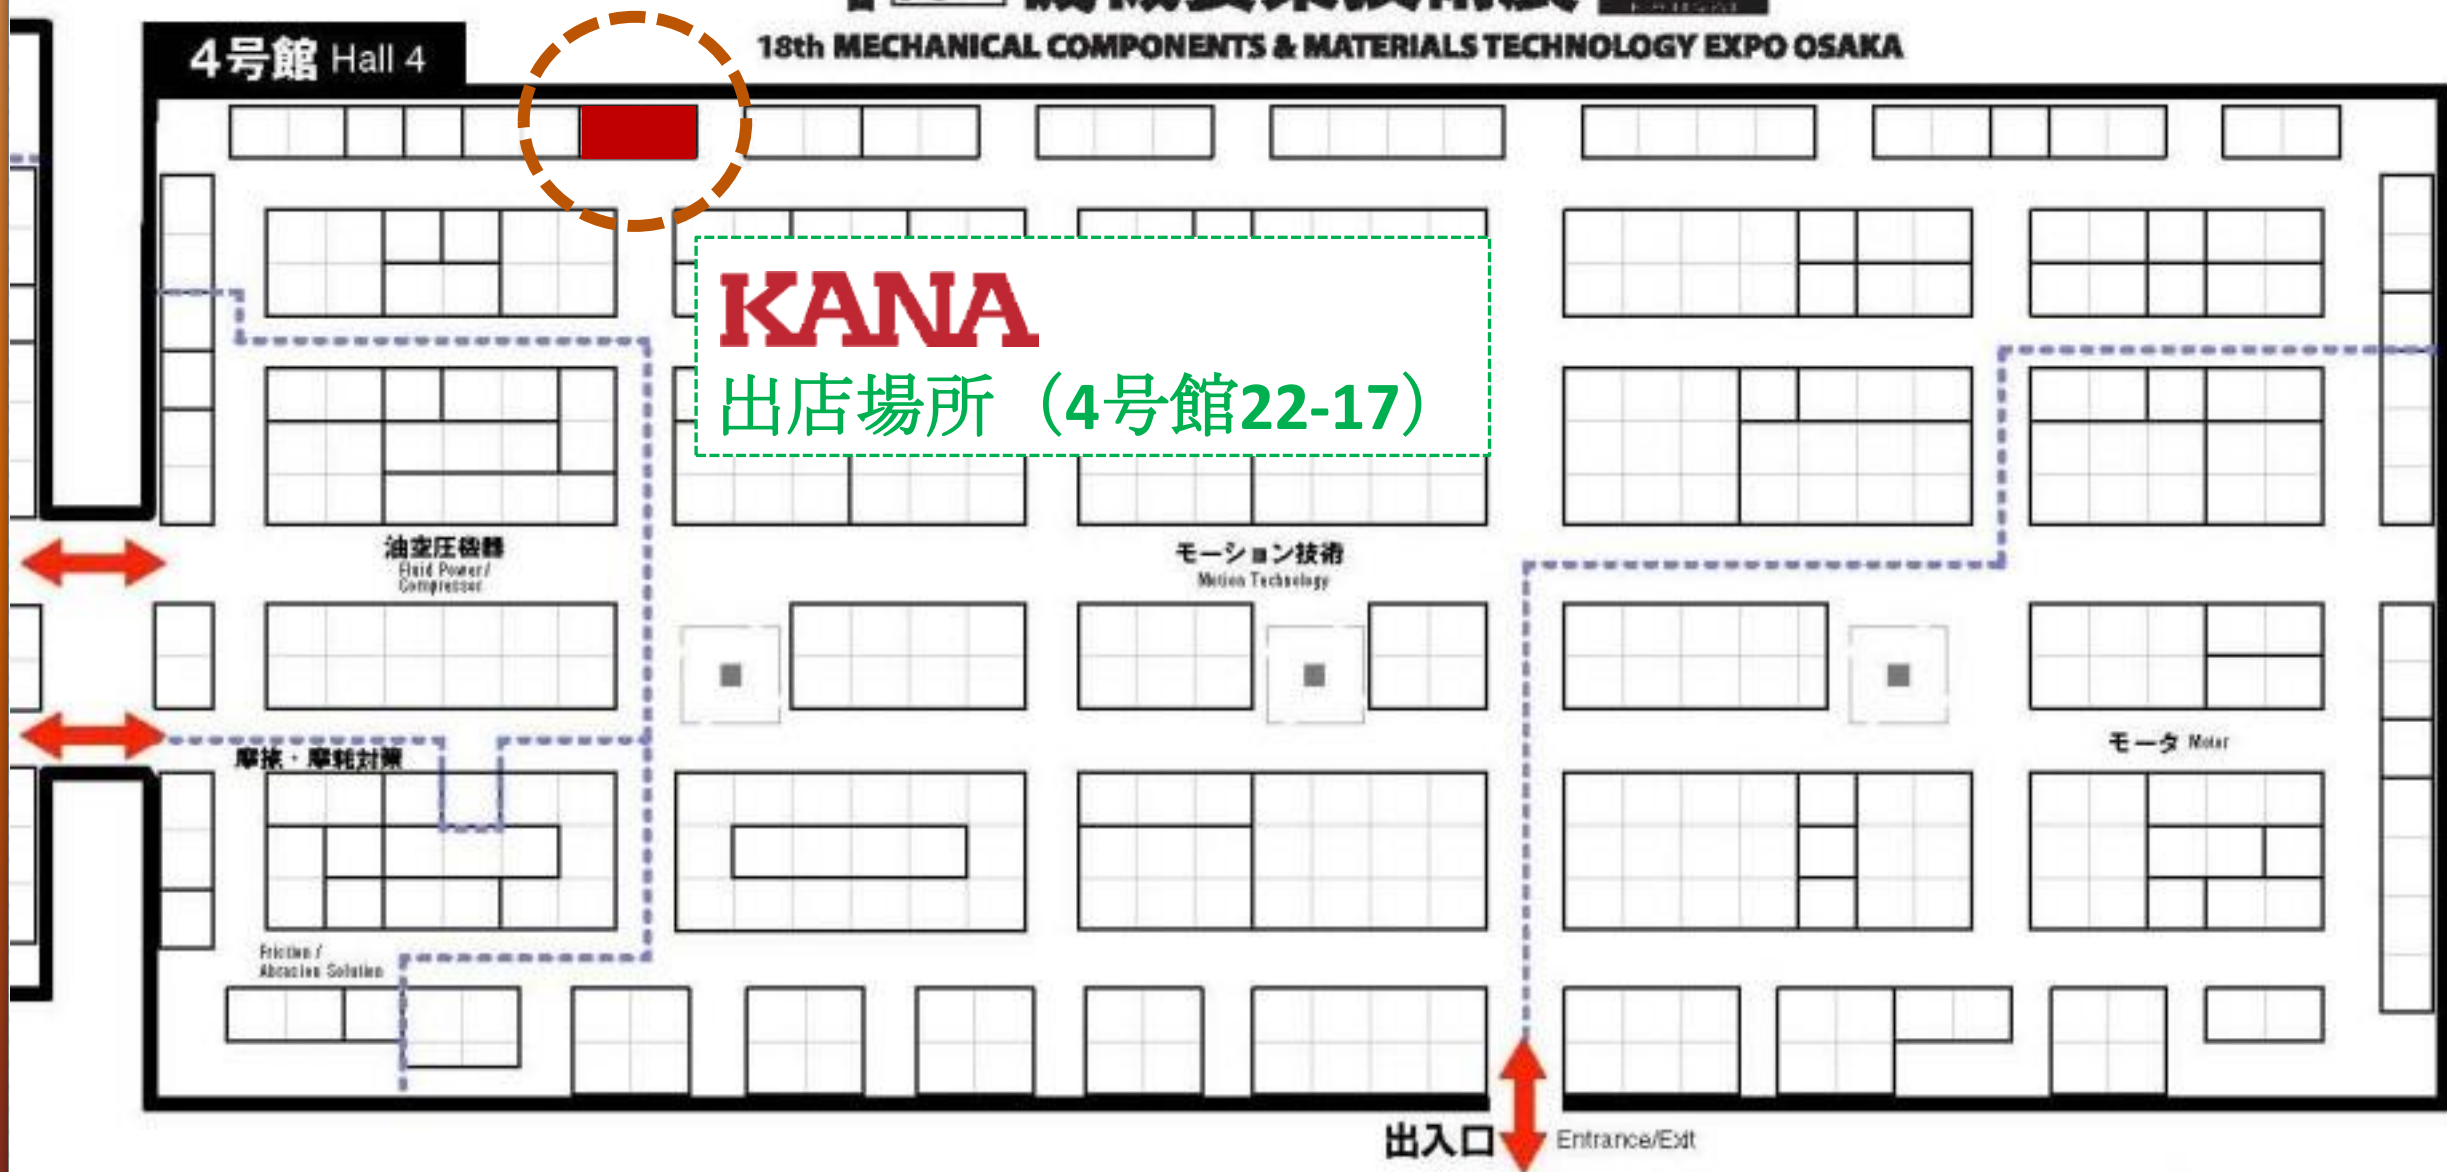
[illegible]

18th MECHANICAL COMPONENTS & MATERIALS TECHNOLOGY EXPO OSAKA

4号館 Hall 4

KANA
出店場所（4号館22-17）

油空圧機器
Fluid Power / Compressor

モーション技術
Motion Technology

摩擦・摩耗対策

モータ Motor

Friction / Abrasion Solution

出入口 Entrance/Exit